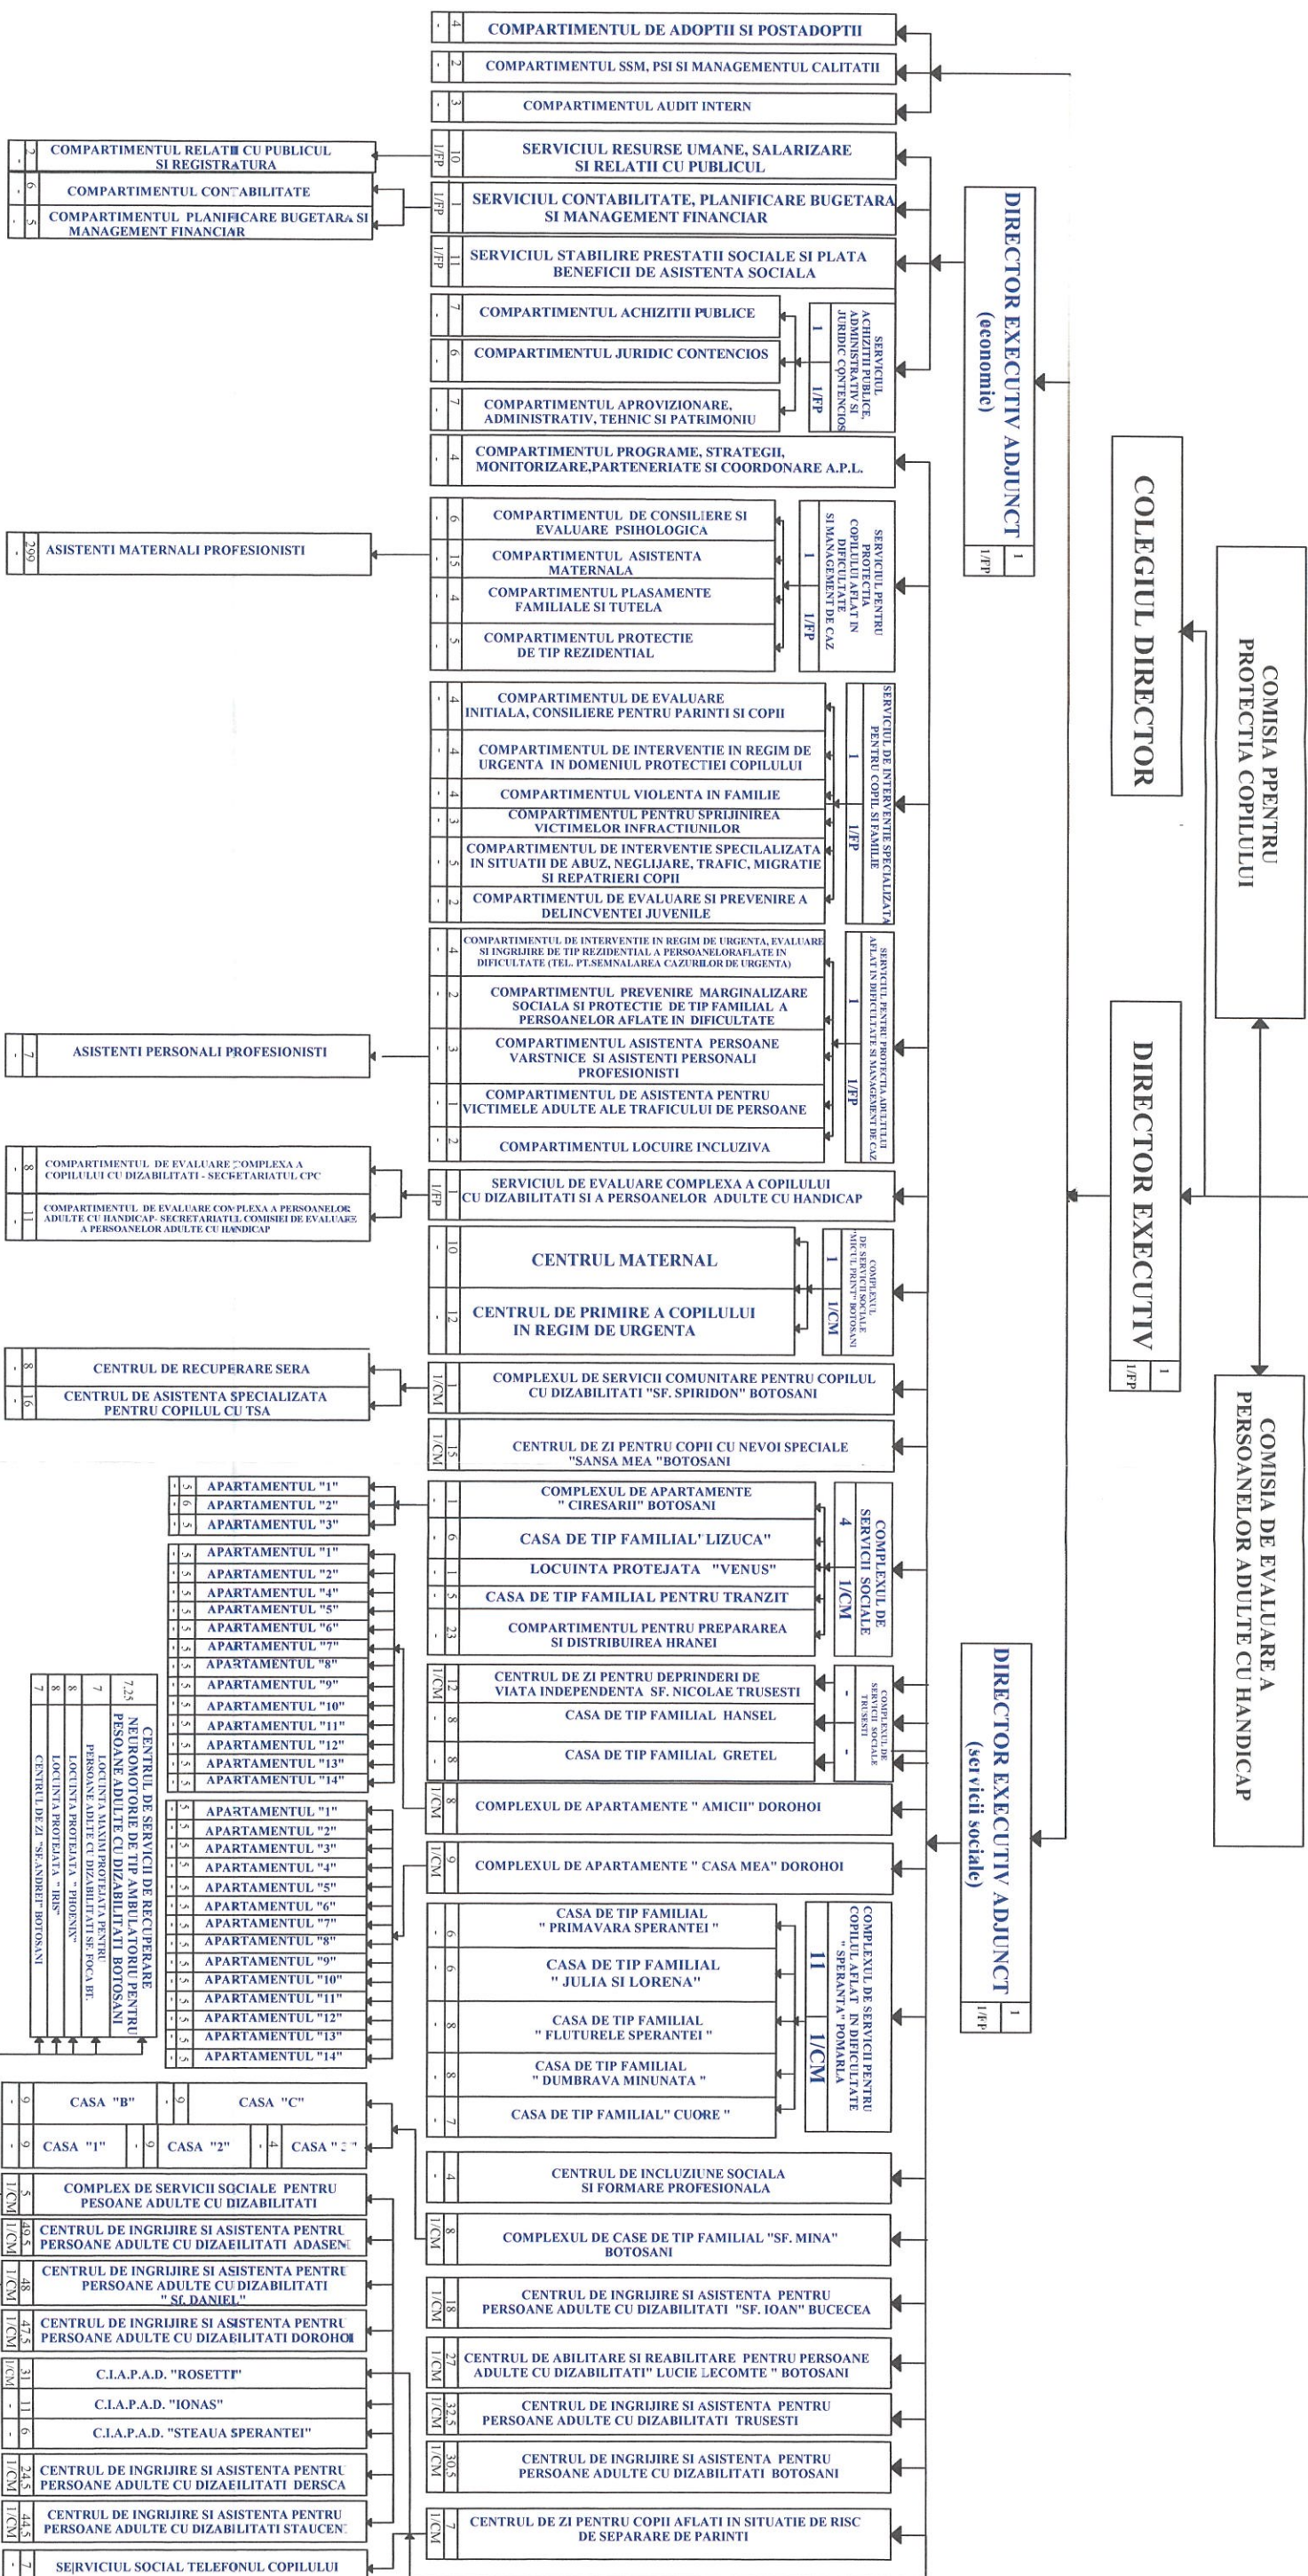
COMISIA PPENTRU PROTECTIA COPILULUI

COLEGIUL DIRECTOR

DIRECTOR EXECUTIV 1 I/FP

COMISIA DE EVALUARE A PERSOANELOR ADULTE CU HANDICAP

DIRECTOR EXECUTIV ADJUNCT (economic) 1 I/FP

DIRECTOR EXECUTIV ADJUNCT (servicii sociale) 1 I/FP

- 4 COMPARTIMENTUL DE ADOPTII SI POSTADOPTII
- 2 COMPARTIMENTUL SSM, PSI SI MANAGEMENTUL CALITATII
- 3 COMPARTIMENTUL AUDIT INTERN
I/FP 10 SERVICIUL RESURSE UMANE, SALARIZARE SI RELATII CU PUBLICUL
- 2 COMPARTIMENTUL RELATII CU PUBLICUL SI REGISTRATURA
I/FP 1 SERVICIUL CONTABILITATE, PLANIFICARE BUGETARA SI MANAGEMENT FINANCIAR
- 6 COMPARTIMENTUL CONTABILITATE
- 5 COMPARTIMENTUL PLANIFICARE BUGETARA SI MANAGEMENT FINANCIAR
I/FP 11 SERVICIUL STABILIRE PRESTATII SOCIALE SI PLATA BENEFICII DE ASISTENTA SOCIALA

SERVICIUL ACHIZITII PUBLICE, ADMINISTRATIV SI JURIDIC CONTENCIOS 1 I/FP
- 7 COMPARTIMENTUL ACHIZITII PUBLICE
- 6 COMPARTIMENTUL JURIDIC CONTENCIOS
- 7 COMPARTIMENTUL APROVIZIONARE, ADMINISTRATIV, TEHNIC SI PATRIMONIU
- 4 COMPARTIMENTUL PROGRAME, STRATEGII, MONITORIZARE,PARTENERIATE SI COORDONARE A.P.L.

SERVICIUL PENTRU PROTECTIA COPILULUI AFLAT IN DIFICULTATE SI MANAGEMENT DE CAZ 1 I/FP
- 6 COMPARTIMENTUL DE CONSILIERE SI EVALUARE PSIHOLOGICA
- 15 COMPARTIMENTUL ASISTENTA MATERNALA
- 299 ASISTENTI MATERNALI PROFESIONISTI
- 4 COMPARTIMENTUL PLASAMENTE FAMILIALE SI TUTELA
- 5 COMPARTIMENTUL PROTECTIE DE TIP REZIDENTIAL

SERVICIUL DE INTERVENTIE SPECIALIZATA PENTRU COPIL SI FAMILIE 1 I/FP
- 4 COMPARTIMENTUL DE EVALUARE INITIALA, CONSILIERE PENTRU PARINTI SI COPII
- 4 COMPARTIMENTUL DE INTERVENTIE IN REGIM DE URGENTA IN DOMENIUL PROTECTIEI COPILULUI
- 4 COMPARTIMENTUL VIOLENTA IN FAMILIE
- 3 COMPARTIMENTUL PENTRU SPRIJINIREA VICTIMELOR INFRACTIUNILOR
- 5 COMPARTIMENTUL DE INTERVENTIE SPECIALIZATA IN SITUATII DE ABUZ, NEGLIJARE, TRAFIC, MIGRATIE SI REPATRIERI COPII
- 2 COMPARTIMENTUL DE EVALUARE SI PREVENIRE A DELINCVENTEI JUVENILE

SERVICIUL PENTRU PROTECTIA ADULTULUI AFLAT IN DIFICULTATE SI MANAGEMENT DE CAZ 1 I/FP
- 4 COMPARTIMENTUL DE INTERVENTIE IN REGIM DE URGENTA, EVALUARE SI INGRIJIRE DE TIP REZIDENTIAL A PERSOANELORAFLATE IN DIFICULTATE (TEL. PT.SEMNALAREA CAZURILOR DE URGENTA)
- 2 COMPARTIMENTUL PREVENIRE MARGINALIZARE SOCIALA SI PROTECTIE DE TIP FAMILIAL A PERSOANELOR AFLATE IN DIFICULTATE
- 3 COMPARTIMENTUL ASISTENTA PERSOANE VARSTNICE SI ASISTENTI PERSONALI PROFESIONISTI
- 7 ASISTENTI PERSONALI PROFESIONISTI
- 1 COMPARTIMENTUL DE ASISTENTA PENTRU VICTIMELE ADULTE ALE TRAFICULUI DE PERSOANE
- 2 COMPARTIMENTUL LOCUIRE INCLUZIVA

I/FP 1 SERVICIUL DE EVALUARE COMPLEXA A COPILULUI CU DIZABILITATI SI A PERSOANELOR ADULTE CU HANDICAP
- 8 COMPARTIMENTUL DE EVALUARE COMPLEXA A COPILULUI CU DIZABILITATI - SECRETARIATUL CPC
- 11 COMPARTIMENTUL DE EVALUARE COMPLEXA A PERSOANELOR ADULTE CU HANDICAP- SECRETARIATUL COMISIEI DE EVALUARE A PERSOANELOR ADULTE CU HANDICAP

COMPLEXUL DE SERVICII SOCIALE "MICUL PRINT" BOTOSANI 1 I/CM
- 10 CENTRUL MATERNAL
- 12 CENTRUL DE PRIMIRE A COPILULUI IN REGIM DE URGENTA

I/CM 1 COMPLEXUL DE SERVICII COMUNITARE PENTRU COPILUL CU DIZABILITATI "SF. SPIRIDON" BOTOSANI
- 8 CENTRUL DE RECUPERARE SERA
- 16 CENTRUL DE ASISTENTA SPECIALIZATA PENTRU COPILUL CU TSA
I/CM 15 CENTRUL DE ZI PENTRU COPII CU NEVOI SPECIALE "SANSA MEA "BOTOSANI

COMPLEXUL DE SERVICII SOCIALE 4 I/CM
- 1 COMPLEXUL DE APARTAMENTE " CIRESARII" BOTOSANI
5 APARTAMENTUL "1"
6 APARTAMENTUL "2"
5 APARTAMENTUL "3"
- 6 CASA DE TIP FAMILIAL" LIZUCA"
- 1 LOCUINTA PROTEJATA "VENUS"
- 5 CASA DE TIP FAMILIAL PENTRU TRANZIT
- 23 COMPARTIMENTUL PENTRU PREPARAREA SI DISTRIBUIREA HRANEI

COMPLEXUL DE SERVICII SOCIALE TRUSESTI - -
I/CM 12 CENTRUL DE ZI PENTRU DEPRINDERI DE VIATA INDEPENDENTA SF. NICOLAE TRUSESTI
- 8 CASA DE TIP FAMILIAL HANSEL
- 8 CASA DE TIP FAMILIAL GRETEL

I/CM 8 COMPLEXUL DE APARTAMENTE " AMICII" DOROHOI
- 5 APARTAMENTUL "1"
- 5 APARTAMENTUL "2"
- 5 APARTAMENTUL "4"
- 5 APARTAMENTUL "5"
- 5 APARTAMENTUL "6"
- 5 APARTAMENTUL "7"
- 5 APARTAMENTUL "8"
- 5 APARTAMENTUL "9"
- 5 APARTAMENTUL "10"
- 5 APARTAMENTUL "11"
- 5 APARTAMENTUL "12"
- 5 APARTAMENTUL "13"
- 5 APARTAMENTUL "14"

I/CM 9 COMPLEXUL DE APARTAMENTE " CASA MEA" DOROHOI
- 5 APARTAMENTUL "1"
- 5 APARTAMENTUL "2"
- 5 APARTAMENTUL "3"
- 5 APARTAMENTUL "4"
- 5 APARTAMENTUL "5"
- 5 APARTAMENTUL "6"
- 5 APARTAMENTUL "7"
- 5 APARTAMENTUL "8"
- 5 APARTAMENTUL "9"
- 5 APARTAMENTUL "10"
- 5 APARTAMENTUL "11"
- 5 APARTAMENTUL "12"
- 5 APARTAMENTUL "13"
- 5 APARTAMENTUL "14"

7,25 CENTRUL DE SERVICII DE RECUPERARE NEUROMOTORIE DE TIP AMBULATORIU PENTRU PERSOANE ADULTE CU DIZABILITATI BOTOSANI
7 LOCUINTA MAXIM PROTEJATA PENTRU PERSOANE ADULTE CU DIZABILITATI SF. FOCA BT.
8 LOCUINTA PROTEJATA " PHOENIX"
8 LOCUINTA PROTEJATA " IRIS"
7 CENTRUL DE ZI "SF. ANDREI" BOTOSANI

COMPLEXUL DE SERVICII PENTRU COPILUL AFLAT IN DIFICULTATE " SPERANTA "POMARLA 11 I/CM
- 6 CASA DE TIP FAMILIAL " PRIMAVARA SPERANTEI "
- 6 CASA DE TIP FAMILIAL " JULIA SI LORENA"
- 8 CASA DE TIP FAMILIAL " FLUTURELE SPERANTEI "
- 8 CASA DE TIP FAMILIAL " DUMBRAVA MINUNATA "
- 7 CASA DE TIP FAMILIAL" CUORE "

- 9 CASA "B"
- 9 CASA "C"
- 9 CASA "1"
- 9 CASA "2"
- 4 CASA "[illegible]"

- 4 CENTRUL DE INCLUZIUNE SOCIALA SI FORMARE PROFESIONALA
I/CM 8 COMPLEXUL DE CASE DE TIP FAMILIAL "SF. MINA" BOTOSANI
I/CM 18 CENTRUL DE INGRIJIRE SI ASISTENTA PENTRU PERSOANE ADULTE CU DIZABILITATI "SF. IOAN" BUCECEA
I/CM 27 CENTRUL DE ABILITARE SI REABILITARE PENTRU PERSOANE ADULTE CU DIZABILITATI" LUCIE LECOMTE " BOTOSANI
I/CM 32,5 CENTRUL DE INGRIJIRE SI ASISTENTA PENTRU PERSOANE ADULTE CU DIZABILITATI TRUSESTI
I/CM 30,5 CENTRUL DE INGRIJIRE SI ASISTENTA PENTRU PERSOANE ADULTE CU DIZABILITATI BOTOSANI
I/CM 7 CENTRUL DE ZI PENTRU COPII AFLATI IN SITUATIE DE RISC DE SEPARARE DE PARINTI

I/CM 5 COMPLEX DE SERVICII SOCIALE PENTRU PESOANE ADULTE CU DIZABILITATI
I/CM 49,5 CENTRUL DE INGRIJIRE SI ASISTENTA PENTRU PERSOANE ADULTE CU DIZABILITATI ADASENI
I/CM 48 CENTRUL DE INGRIJIRE SI ASISTENTA PENTRU PERSOANE ADULTE CU DIZABILITATI " SF. DANIEL"
I/CM 47,5 CENTRUL DE INGRIJIRE SI ASISTENTA PENTRU PERSOANE ADULTE CU DIZABILITATI DOROHOI
I/CM 31 C.I.A.P.A.D. "ROSETTI"
- 11 C.I.A.P.A.D. "IONAS"
- 6 C.I.A.P.A.D. "STEAUA SPERANTEI"
I/CM 24,5 CENTRUL DE INGRIJIRE SI ASISTENTA PENTRU PERSOANE ADULTE CU DIZABILITATI DERSCA
I/CM 44,5 CENTRUL DE INGRIJIRE SI ASISTENTA PENTRU PERSOANE ADULTE CU DIZABILITATI STAUCENI
- 7 SERVICIUL SOCIAL TELEFONUL COPILULUI